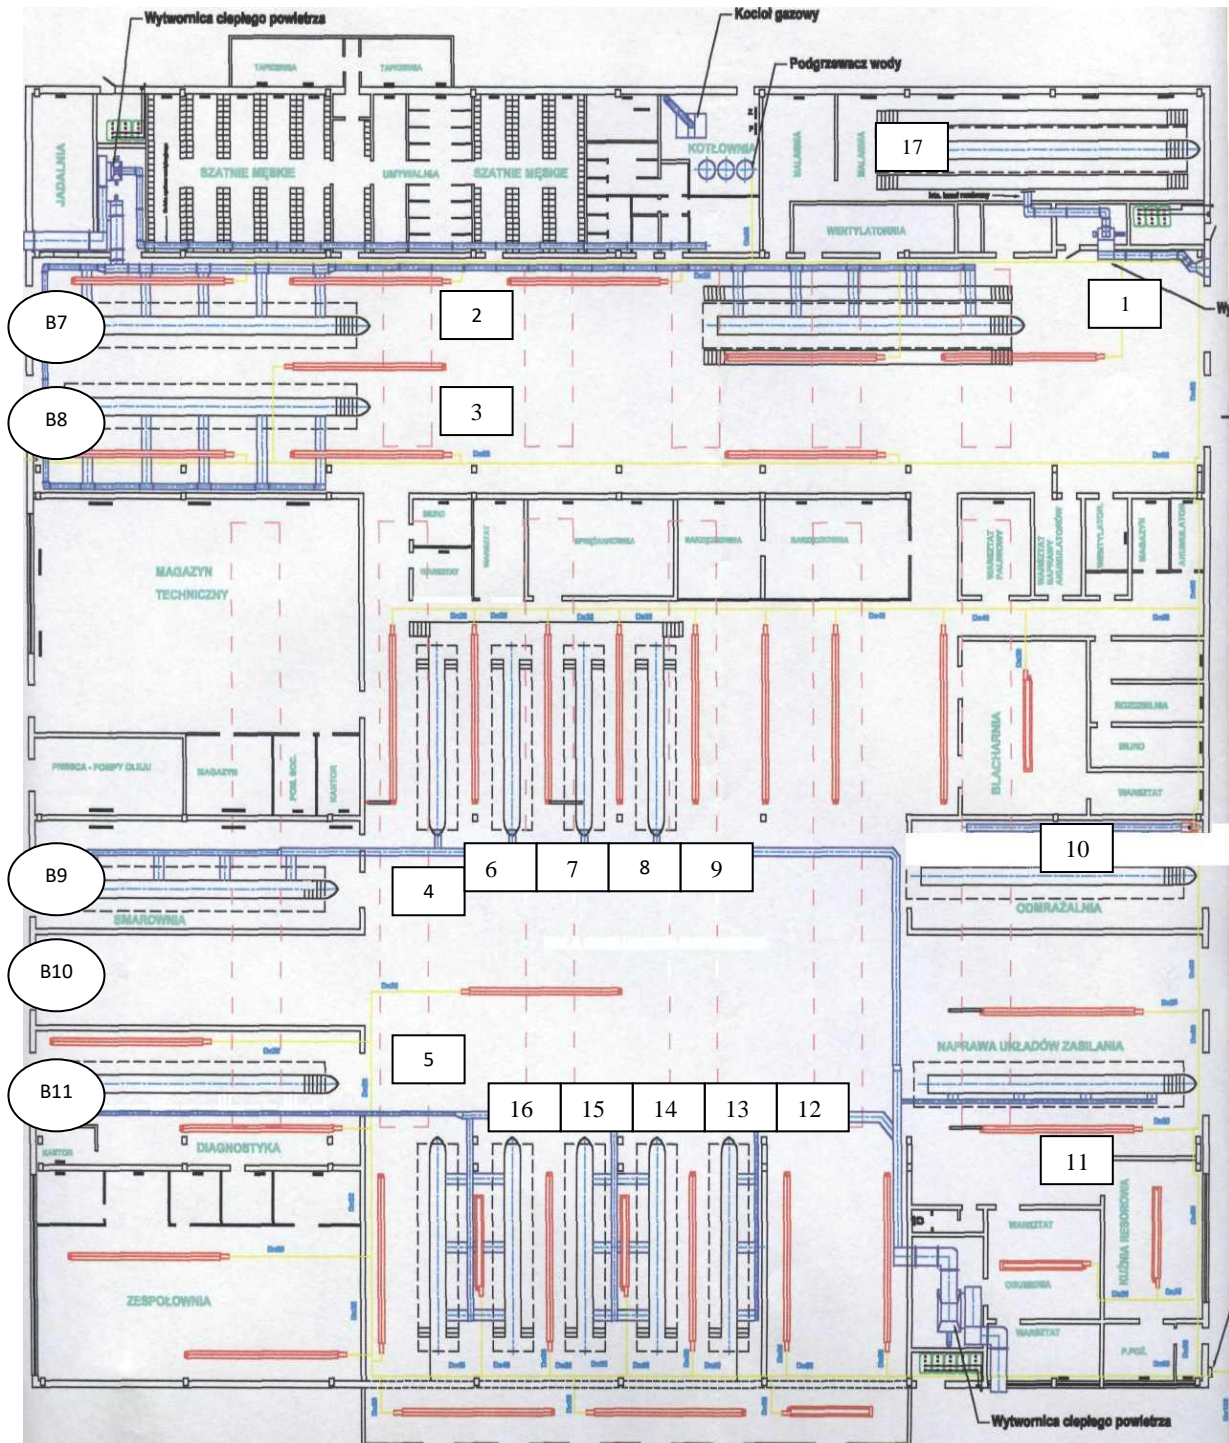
Wytwornica ciepłego powietrza

Kocioł gazowy

Podgrzewacz wody

JADALNIA

SZATNIE MĘSKIE

UMYWALNIA

SZATNIE MĘSKIE

KOTŁOWNIA

MALARNIA

MALARNIA

17

WENTYLATORNIA

B7

2

1

Wy

B8

3

MAGAZYN TECHNICZNY

SPRĘŻARKOWNIA

WARSZTAT PALIWOWY

WARSZTAT NAPRAW AKUMULATORÓW

MAGAZYN

ROZDZIELNIA

BIURO

BLACHARNIA

WARSZTAT

MAGAZYN

KANTOR

B9

6

7

8

9

10

4

SMAROWNIA

ODMRAŻALNIA

B10

NAPRAWA UKŁADÓW ZASILANIA

5

B11

16

15

14

13

12

11

DIAGNOSTYKA

KANTOR

WARSZTAT

KUŹNIA RESOROWA

ZESPOŁOWNIA

OGUMIENIA

WARSZTAT

P.POŻ.

Wytwornica ciepłego powietrza